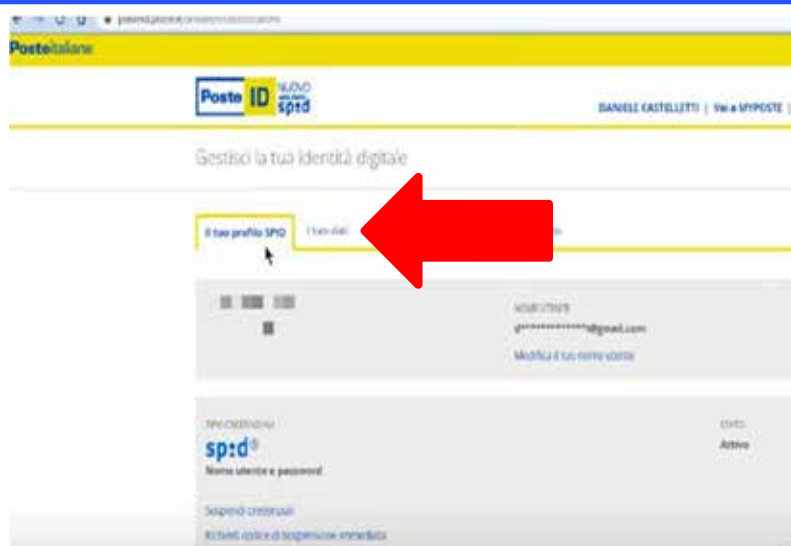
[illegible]

Posteitaliane

Poste ID NUOVO spid

DANIELE CASTELLETTI | Vai a MYPOSTE |

Gestisci la tua identità digitale

Il tuo profilo SPID | I tuoi dati

NOME UTENTE
d*************@gmail.com
Modifica il tuo nome utente

TIPO CREDENZIALI
spid
Nome utente e password

STATO
Attivo

Sospendi credenziali
Richiedi codice di sospensione immediata